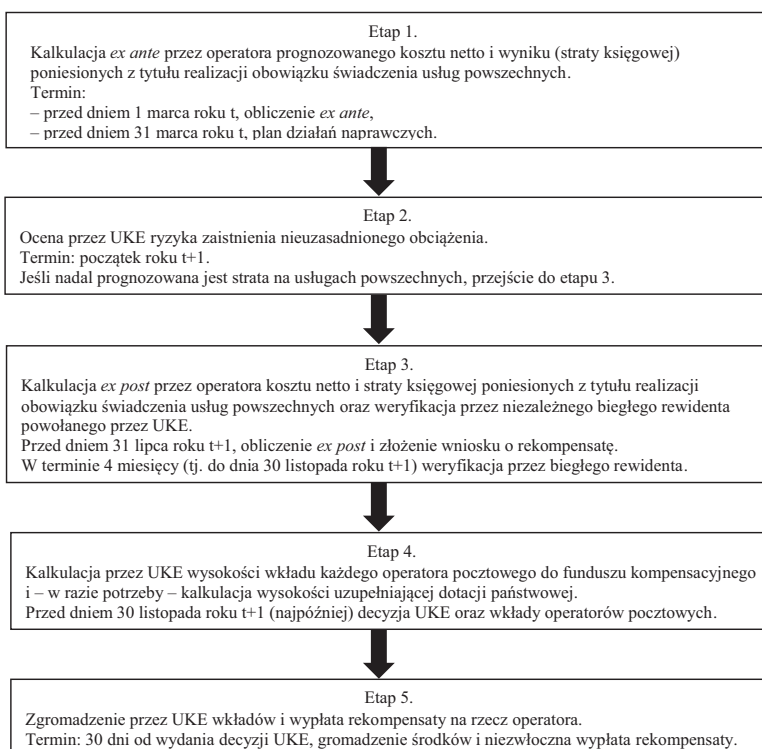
Etap 1.
Kalkulacja ex ante przez operatora prognozowanego kosztu netto i wyniku (straty księgowej) poniesionych z tytułu realizacji obowiązku świadczenia usług powszechnych.
Termin:
– przed dniem 1 marca roku t, obliczenie ex ante,
– przed dniem 31 marca roku t, plan działań naprawczych.

Etap 2.
Ocena przez UKE ryzyka zaistnienia nieuzasadnionego obciążenia.
Termin: początek roku t+1.
Jeśli nadal prognozowana jest strata na usługach powszechnych, przejście do etapu 3.

Etap 3.
Kalkulacja ex post przez operatora kosztu netto i straty księgowej poniesionych z tytułu realizacji obowiązku świadczenia usług powszechnych oraz weryfikacja przez niezależnego biegłego rewidenta powołanego przez UKE.
Przed dniem 31 lipca roku t+1, obliczenie ex post i złożenie wniosku o rekompensatę.
W terminie 4 miesięcy (tj. do dnia 30 listopada roku t+1) weryfikacja przez biegłego rewidenta.

Etap 4.
Kalkulacja przez UKE wysokości wkładu każdego operatora pocztowego do funduszu kompensacyjnego i – w razie potrzeby – kalkulacja wysokości uzupełniającej dotacji państwowej.
Przed dniem 30 listopada roku t+1 (najpóźniej) decyzja UKE oraz wkłady operatorów pocztowych.

Etap 5.
Zgromadzenie przez UKE wkładów i wypłata rekompensaty na rzecz operatora.
Termin: 30 dni od wydania decyzji UKE, gromadzenie środków i niezwłoczna wypłata rekompensaty.